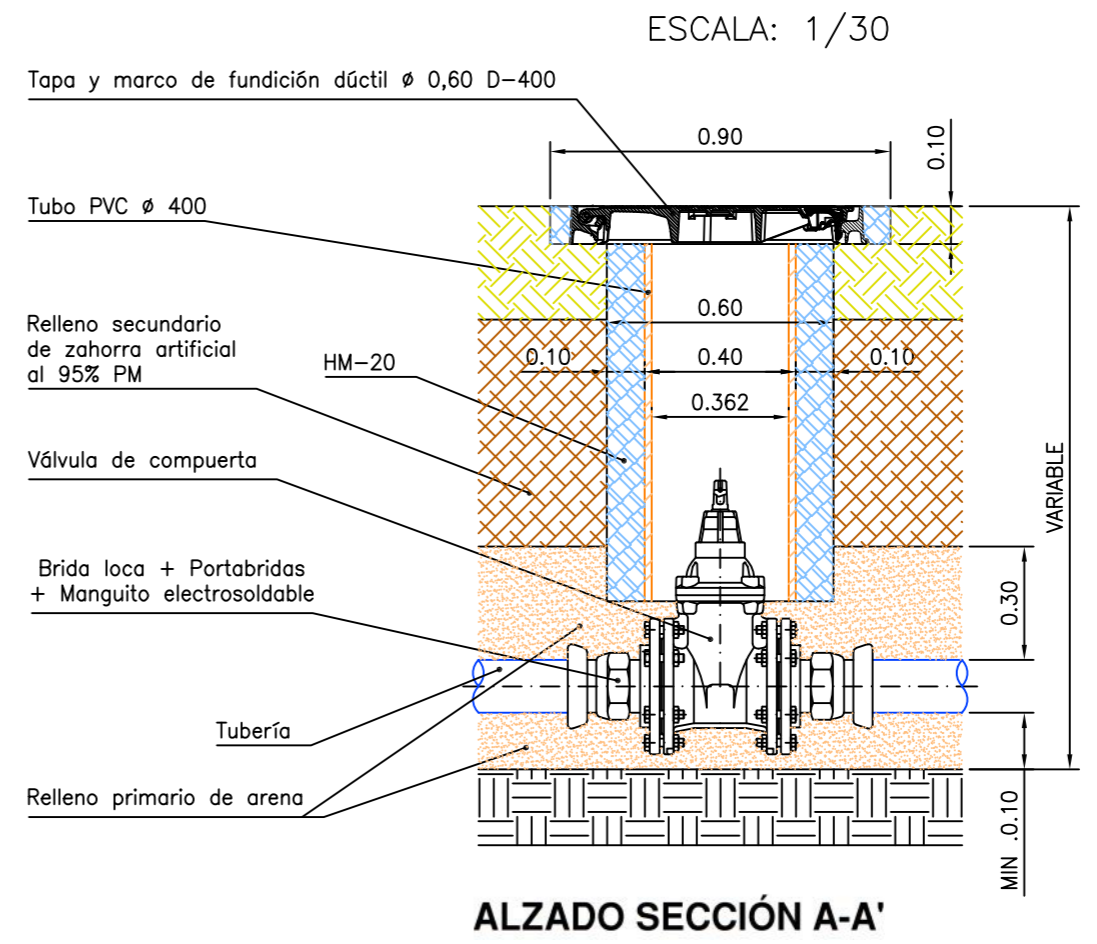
ESCALA: 1/30

Tapa y marco de fundición dúctil ø 0,60 D-400

0.90

0.10

Tubo PVC ø 400

0.60

Relleno secundario de zahorra artificial al 95% PM

HM-20

0.10

0.40

0.10

0.362

Válvula de compuerta

VARIABLE

Brida loca + Portabridas + Manguito electrosoldable

0.30

Tubería

Relleno primario de arena

MIN .0.10

ALZADO SECCIÓN A-A'